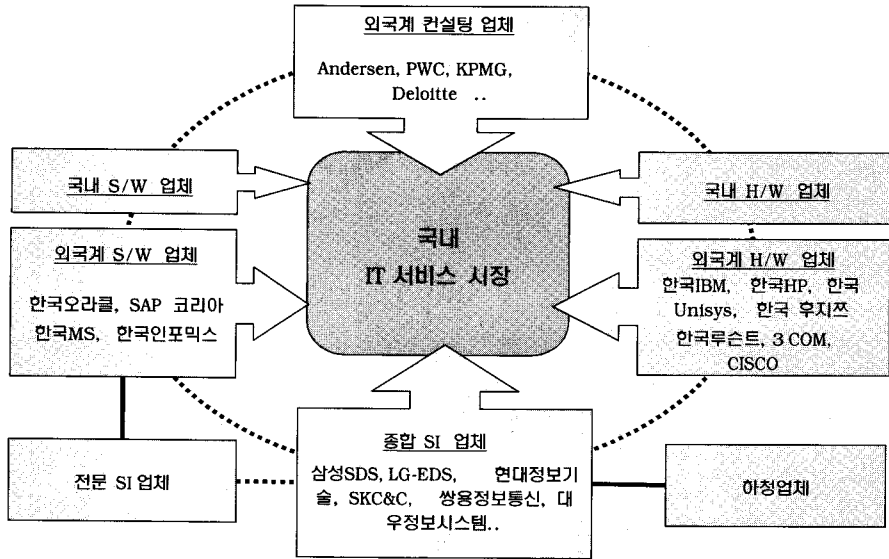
외국계 컨설팅 업체

Andersen, PWC, KPMG, Deloitte ..

국내 S/W 업체

국내 H/W 업체

국내 IT 서비스 시장

외국계 S/W 업체

한국오라클, SAP 코리아 한국MS, 한국인포믹스

외국계 H/W 업체

한국IBM, 한국HP, 한국 Unisys, 한국 후지쯔 한국루슨트, 3 COM, CISCO

전문 SI 업체

종합 SI 업체

삼성SDS, LG-EDS, 현대정보기술, SKC&C, 쌍용정보통신, 대우정보시스템..

하청업체